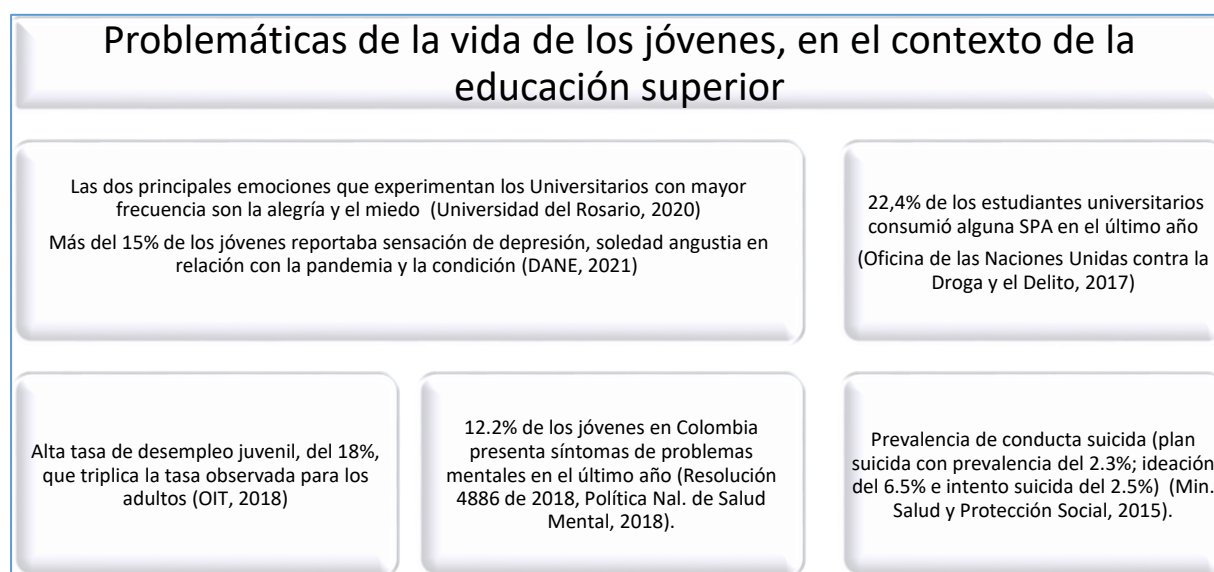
Problemáticas de la vida de los jóvenes, en el contexto de la educación superior

Las dos principales emociones que experimentan los Universitarios con mayor frecuencia son la alegría y el miedo (Universidad del Rosario, 2020)

Más del 15% de los jóvenes reportaba sensación de depresión, soledad angustia en relación con la pandemia y la condición (DANE, 2021)

22,4% de los estudiantes universitarios consumió alguna SPA en el último año

(Oficina de las Naciones Unidas contra la Droga y el Delito, 2017)

Alta tasa de desempleo juvenil, del 18%, que triplica la tasa observada para los adultos (OIT, 2018)

12.2% de los jóvenes en Colombia presenta síntomas de problemas mentales en el último año (Resolución 4886 de 2018, Política Nal. de Salud Mental, 2018).

Prevalencia de conducta suicida (plan suicida con prevalencia del 2.3%; ideación del 6.5% e intento suicida del 2.5%) (Min. Salud y Protección Social, 2015).